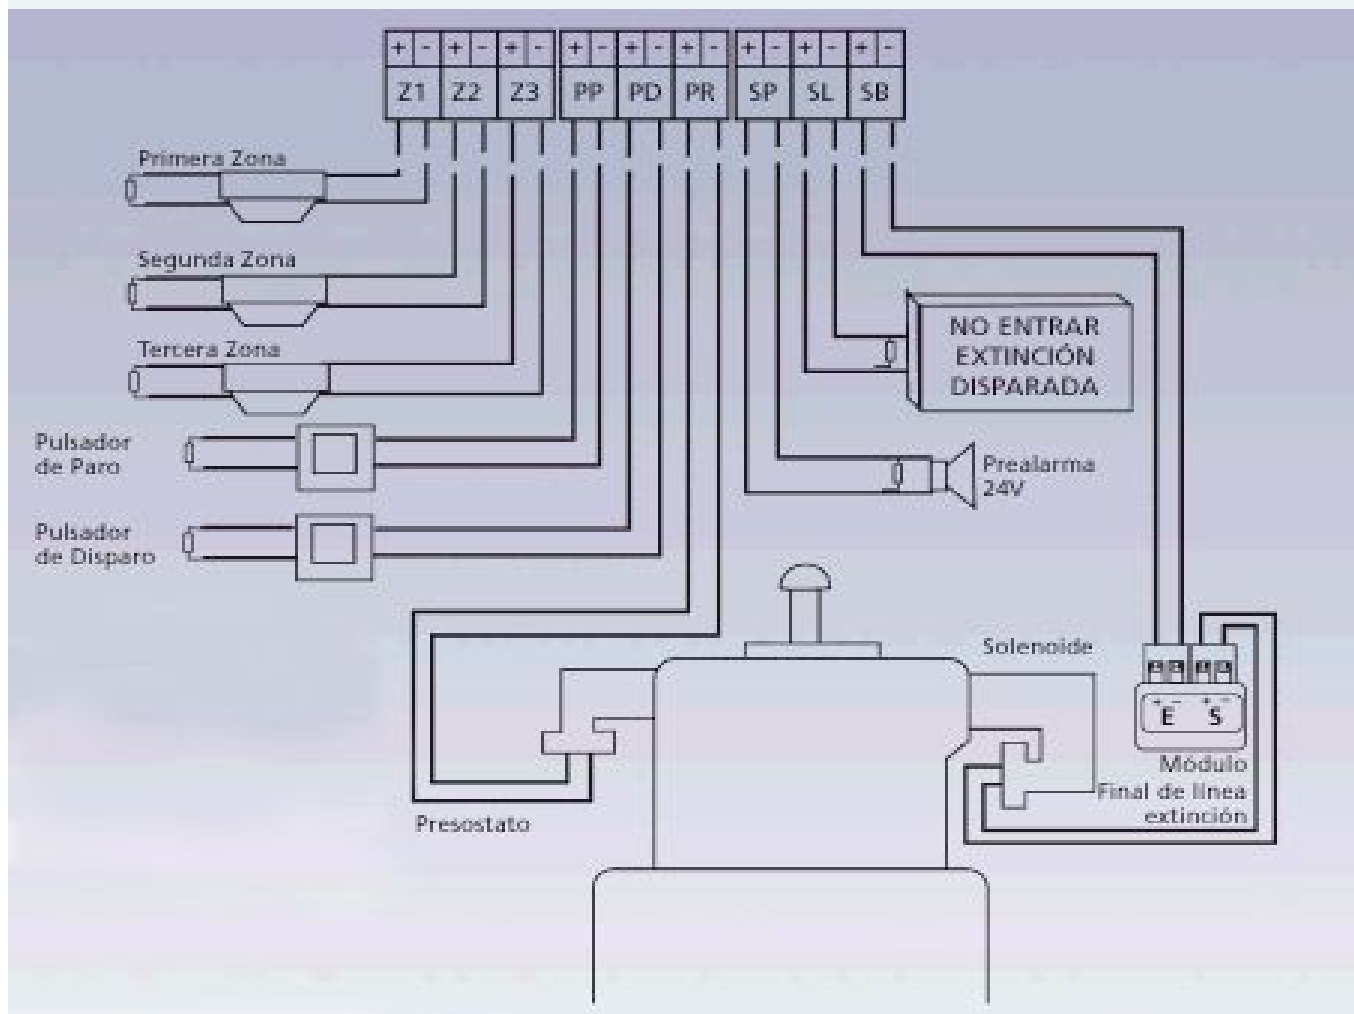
+ - + - + - + - + - + - + - + - + -
Z1 Z2 Z3 PP PD PR SP SL SB

Primera Zona

Segunda Zona

Tercera Zona

Pulsador de Paro

Pulsador de Disparo

NO ENTRAR EXTINCIÓN DISPARADA

Prealarma 24V

Solenoide

+ - + -
E S

Módulo Final de línea extinción

Presostato